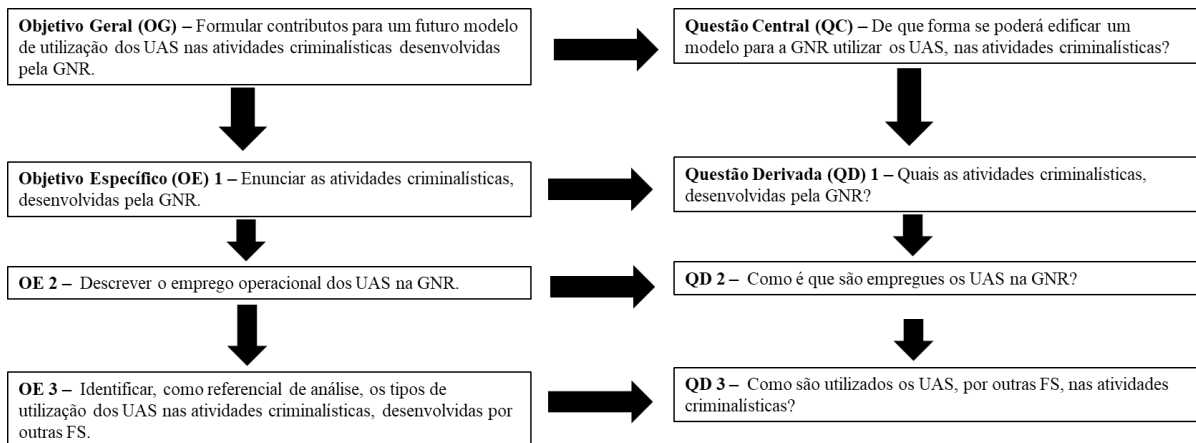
**Objetivo Geral (OG) –** Formular contributos para um futuro modelo de utilização dos UAS nas atividades criminalísticas desenvolvidas pela GNR.

**Questão Central (QC) –** De que forma se poderá edificar um modelo para a GNR utilizar os UAS, nas atividades criminalísticas?

**Objetivo Específico (OE) 1 –** Enunciar as atividades criminalísticas, desenvolvidas pela GNR.

**Questão Derivada (QD) 1 –** Quais as atividades criminalísticas, desenvolvidas pela GNR?

**OE 2 –** Descrever o emprego operacional dos UAS na GNR.

**QD 2 –** Como é que são empregues os UAS na GNR?

**OE 3 –** Identificar, como referencial de análise, os tipos de utilização dos UAS nas atividades criminalísticas, desenvolvidas por outras FS.

**QD 3 –** Como são utilizados os UAS, por outras FS, nas atividades criminalísticas?